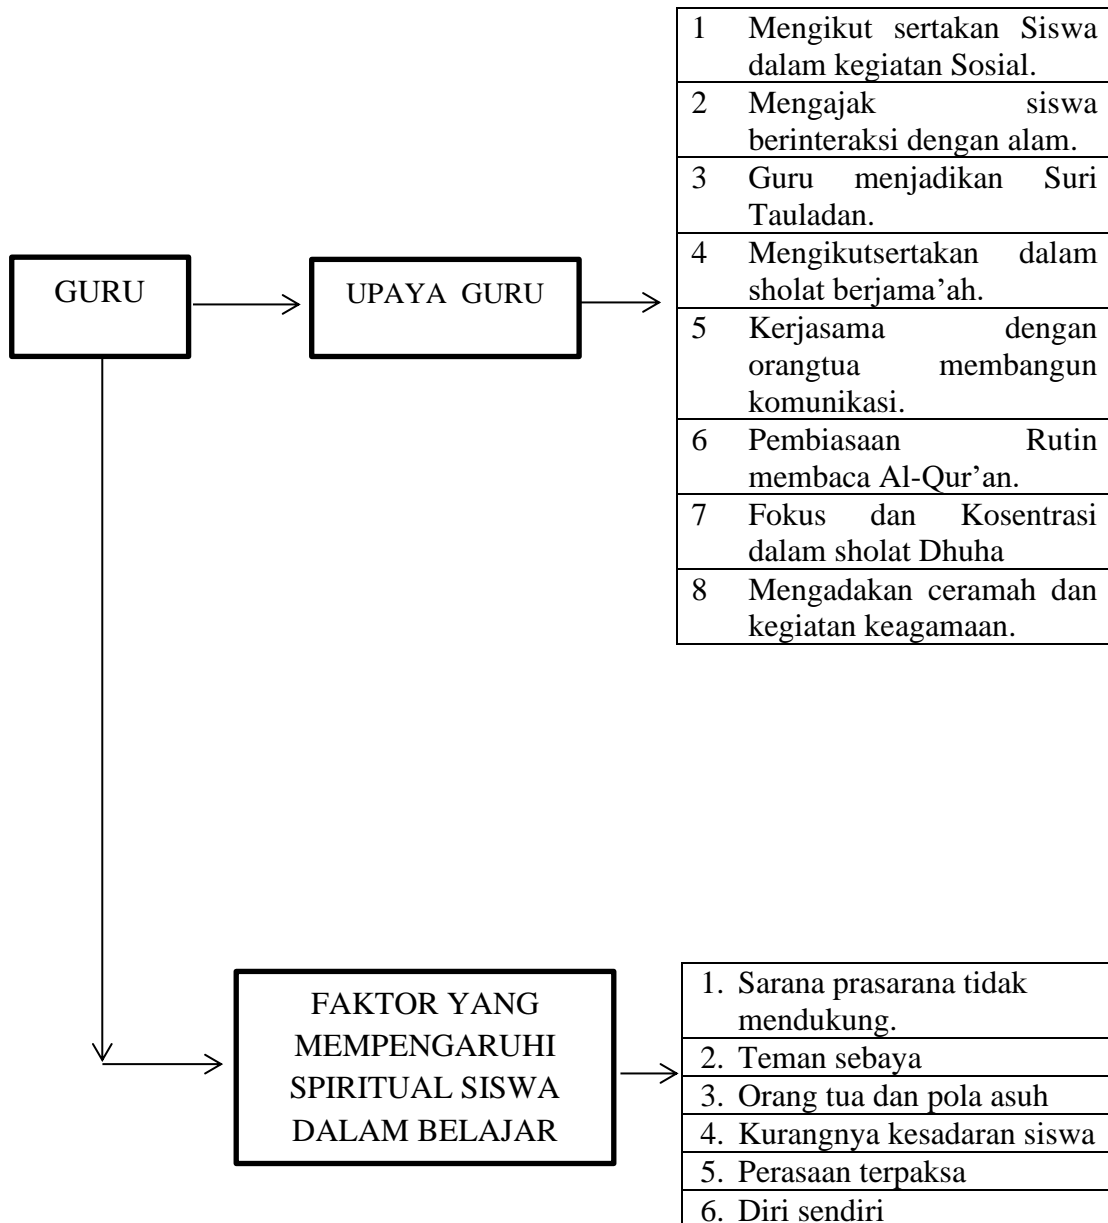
GURU

UPAYA GURU

| | |
|---|---|
| 1 | Mengikut sertakan Siswa dalam kegiatan Sosial. |
| 2 | Mengajak siswa berinteraksi dengan alam. |
| 3 | Guru menjadikan Suri Tauladan. |
| 4 | Mengikutsertakan dalam sholat berjama'ah. |
| 5 | Kerjasama dengan orangtua membangun komunikasi. |
| 6 | Pembiasaan Rutin membaca Al-Qur'an. |
| 7 | Fokus dan Kosentrasi dalam sholat Dhuha |
| 8 | Mengadakan ceramah dan kegiatan keagamaan. |

FAKTOR YANG MEMPENGARUHI SPIRITUAL SISWA DALAM BELAJAR

| |
|---|
| 1. Sarana prasarana tidak mendukung. |
| 2. Teman sebaya |
| 3. Orang tua dan pola asuh |
| 4. Kurangnya kesadaran siswa |
| 5. Perasaan terpaksa |
| 6. Diri sendiri |